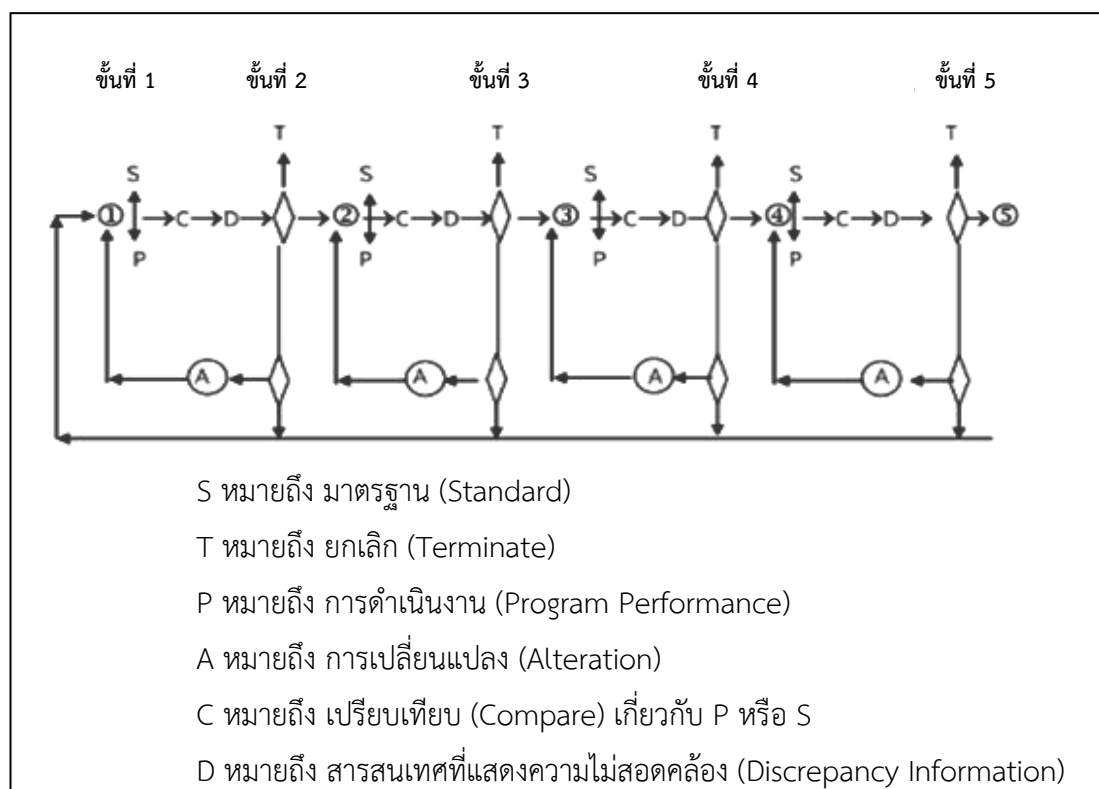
ขั้นที่ 1 ขั้นที่ 2 ขั้นที่ 3 ขั้นที่ 4 ขั้นที่ 5

T T T T

S S S S

① C D ② C D ③ C D ④ C D ⑤

P P P P

A A A A

S หมายถึง มาตรฐาน (Standard)

T หมายถึง ยกเลิก (Terminate)

P หมายถึง การดำเนินงาน (Program Performance)

A หมายถึง การเปลี่ยนแปลง (Alteration)

C หมายถึง เปรียบเทียบ (Compare) เกี่ยวกับ P หรือ S

D หมายถึง สารสนเทศที่แสดงความไม่สอดคล้อง (Discrepancy Information)